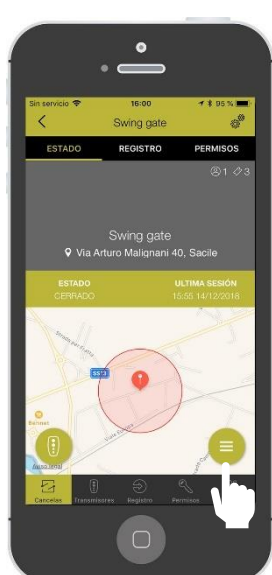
Sin servicio 16:00 95 %

Swing gate

ESTADO REGISTRO PERMISOS

1 3

Swing gate

Via Arturo Malignani 40, Sacile

ESTADO
CERRADO

ULTIMA SESIÓN
15:55 14/12/2018

SS13

Cancelas Transmisores Registro Permisos